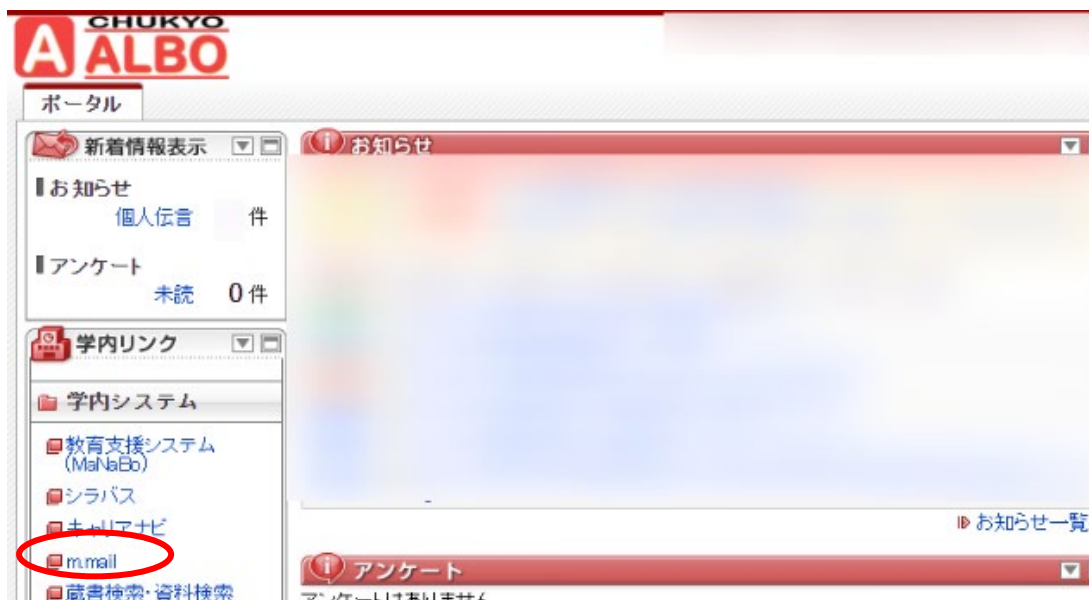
CHUKYO
A ALBO

ポータル

新着情報表示

お知らせ
個人伝言 件

アンケート
未読 0件

学内リンク

学内システム

教育支援システム (MaNaBo)

シラバス

キャリアナビ

m.mail

蔵書検索･資料検索

お知らせ

お知らせ一覧

アンケート

アンケートはありません